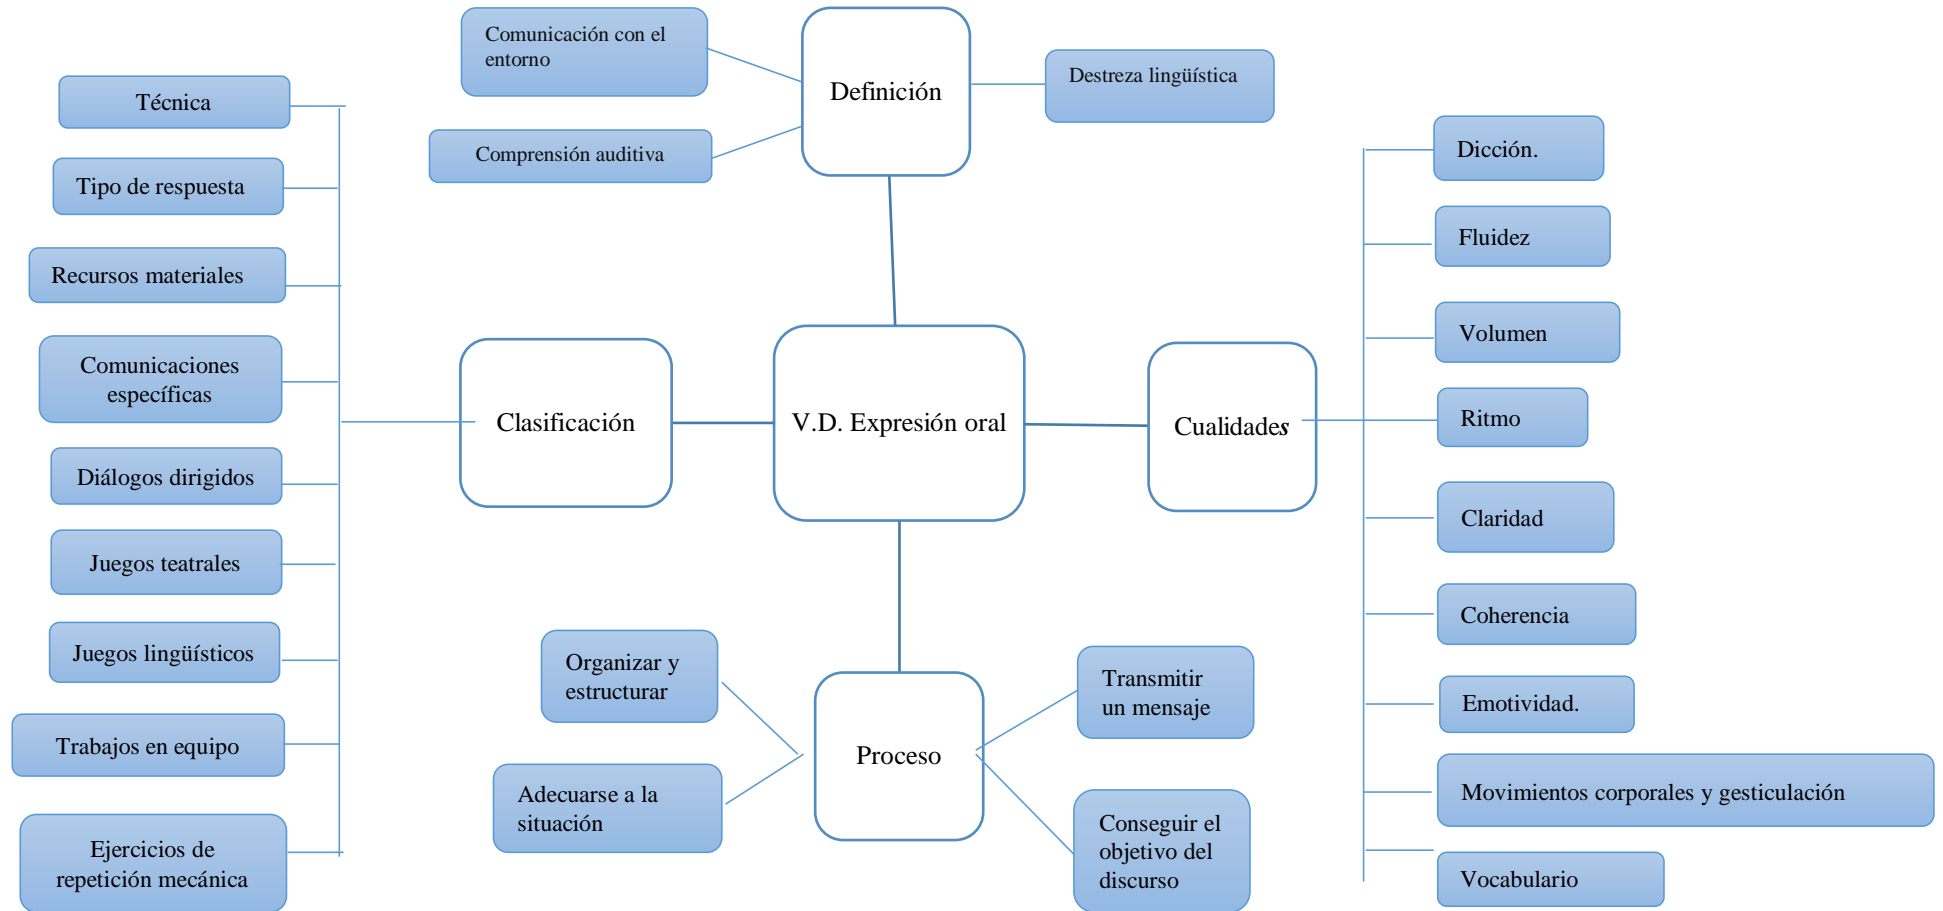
Comunicación con el entorno

Comprensión auditiva

Definición

Destreza lingüística

Técnica

Tipo de respuesta

Recursos materiales

Comunicaciones específicas

Diálogos dirigidos

Juegos teatrales

Juegos lingüísticos

Trabajos en equipo

Ejercicios de repetición mecánica

Clasificación

V.D. Expresión oral

Cualidades

Dicción.

Fluidez

Volumen

Ritmo

Claridad

Coherencia

Emotividad.

Movimientos corporales y gesticulación

Vocabulario

Organizar y estructurar

Adecuarse a la situación

Proceso

Transmitir un mensaje

Conseguir el objetivo del discurso